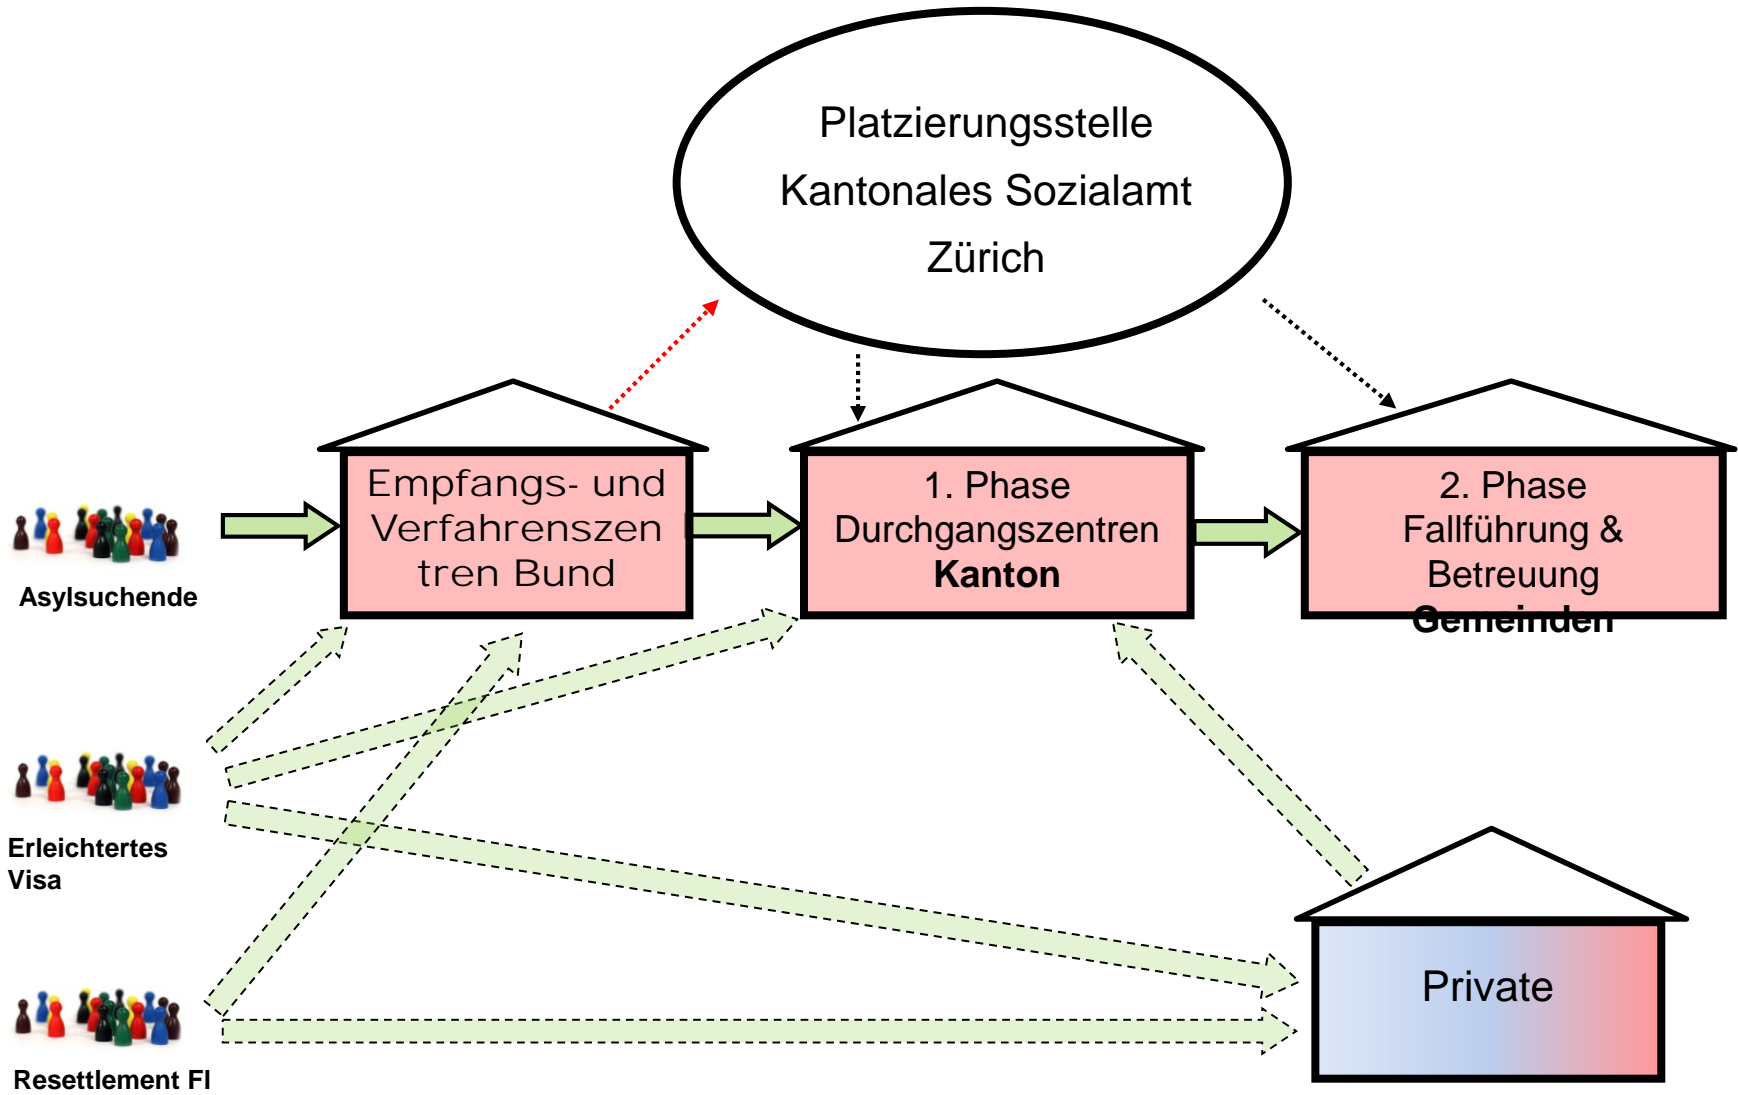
Platzierungsstelle
Kantonales Sozialamt
Zürich

Asylsuchende

Empfangs- und Verfahrenszentren Bund

1. Phase
Durchgangszentren
**Kanton**

2. Phase
Fallführung &
Betreuung
**Gemeinden**

Erleichtertes Visa

Resettlement Fl

Private